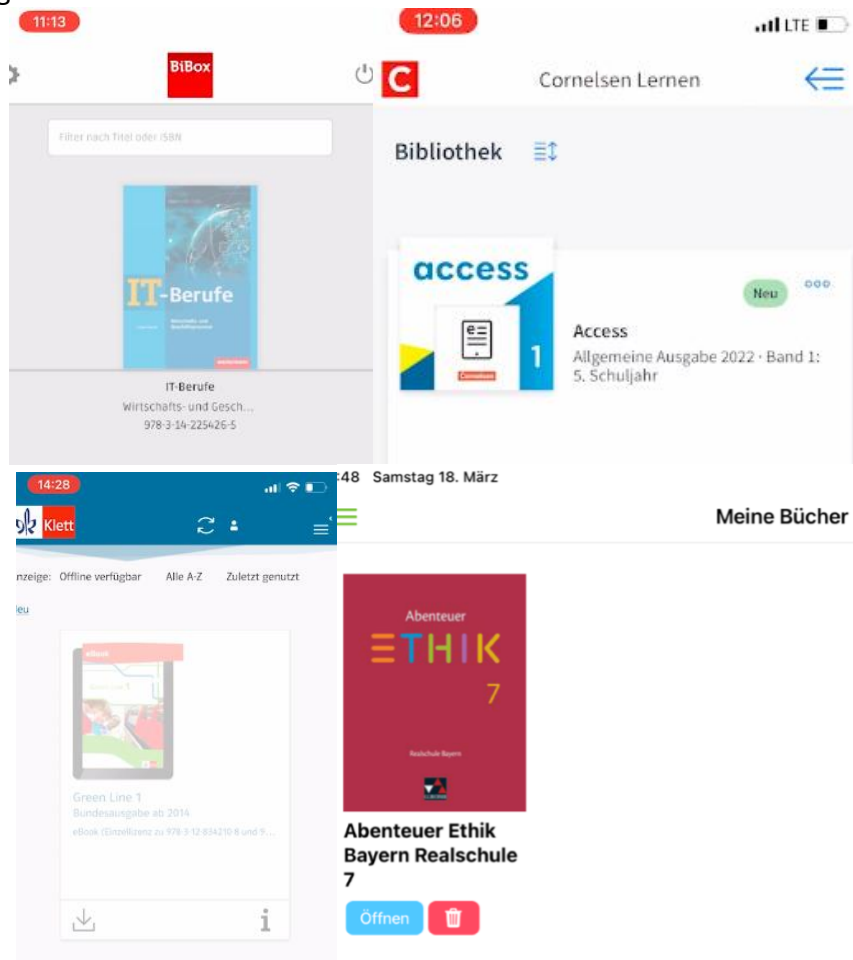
11:13

BiBox

Filter nach Titel oder ISBN

IT-Berufe

IT-Berufe
Wirtschafts- und Gesch...
978-3-14-225426-5

12:06
LTE

C Cornelsen Lernen

Bibliothek

access
1

Neu

Access
Allgemeine Ausgabe 2022 · Band 1: 5. Schuljahr

14:28

Klett

nzeige: Offline verfügbar Alle A-Z Zuletzt genutzt

eu

Green Line 1

Green Line 1
Bundesausgabe ab 2014
eBook (Einzellizenz zu 978-3-12-834210 8 und 9...

i

:48 Samstag 18. März

Meine Bücher

Abenteuer
ETHIK
7
Realschule Bayern

Abenteuer Ethik Bayern Realschule 7

Öffnen